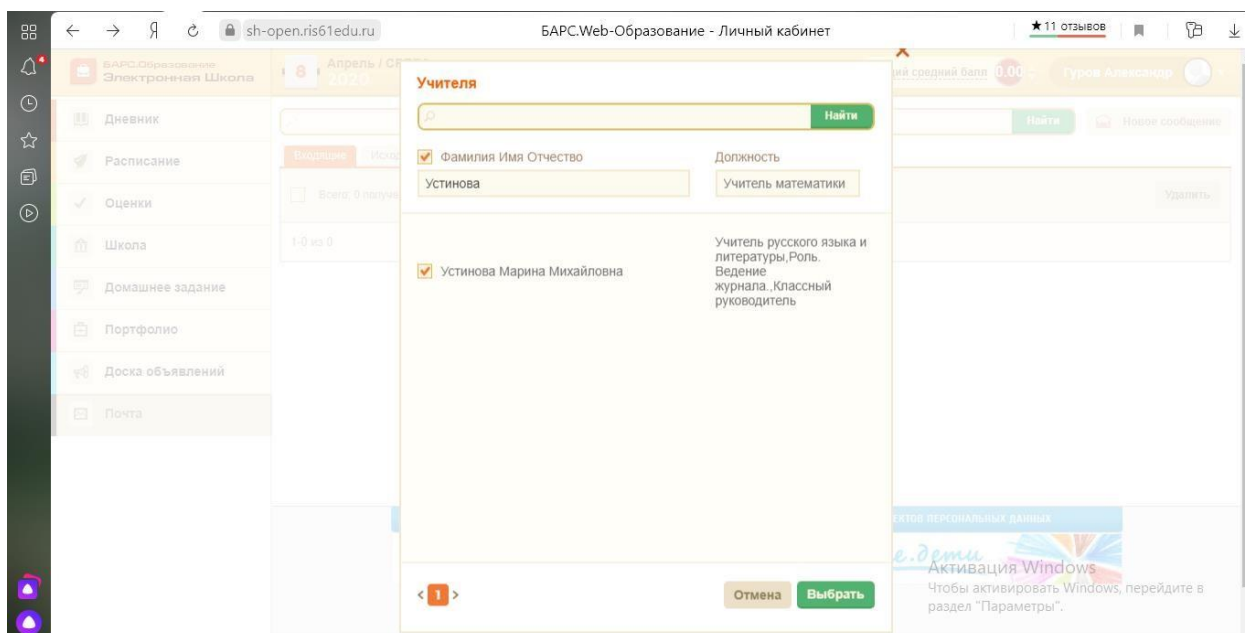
sh-open.ris61edu.ru

БАРС.Web-Образование - Личный кабинет

★11 отзывов

БАРС.Образование
Электронная Школа

8 Апрель / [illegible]
2020

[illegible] средний балл 0.00

Гуров Александр

Дневник

Расписание

Оценки

Школа

Домашнее задание

Портфолио

Доска объявлений

Почта

Найти

Новое сообщение

Входящие

Всего: 0 получ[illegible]

Удалить

1-0 из 0

Учителя

Найти

Фамилия Имя Отчество

Должность

Устинова

Учитель математики

Устинова Марина Михайловна

Учитель русского языка и литературы,Роль. Ведение журнала.,Классный руководитель

< 1 >

Отмена

Выбрать

Активация Windows
Чтобы активировать Windows, перейдите в раздел "Параметры".